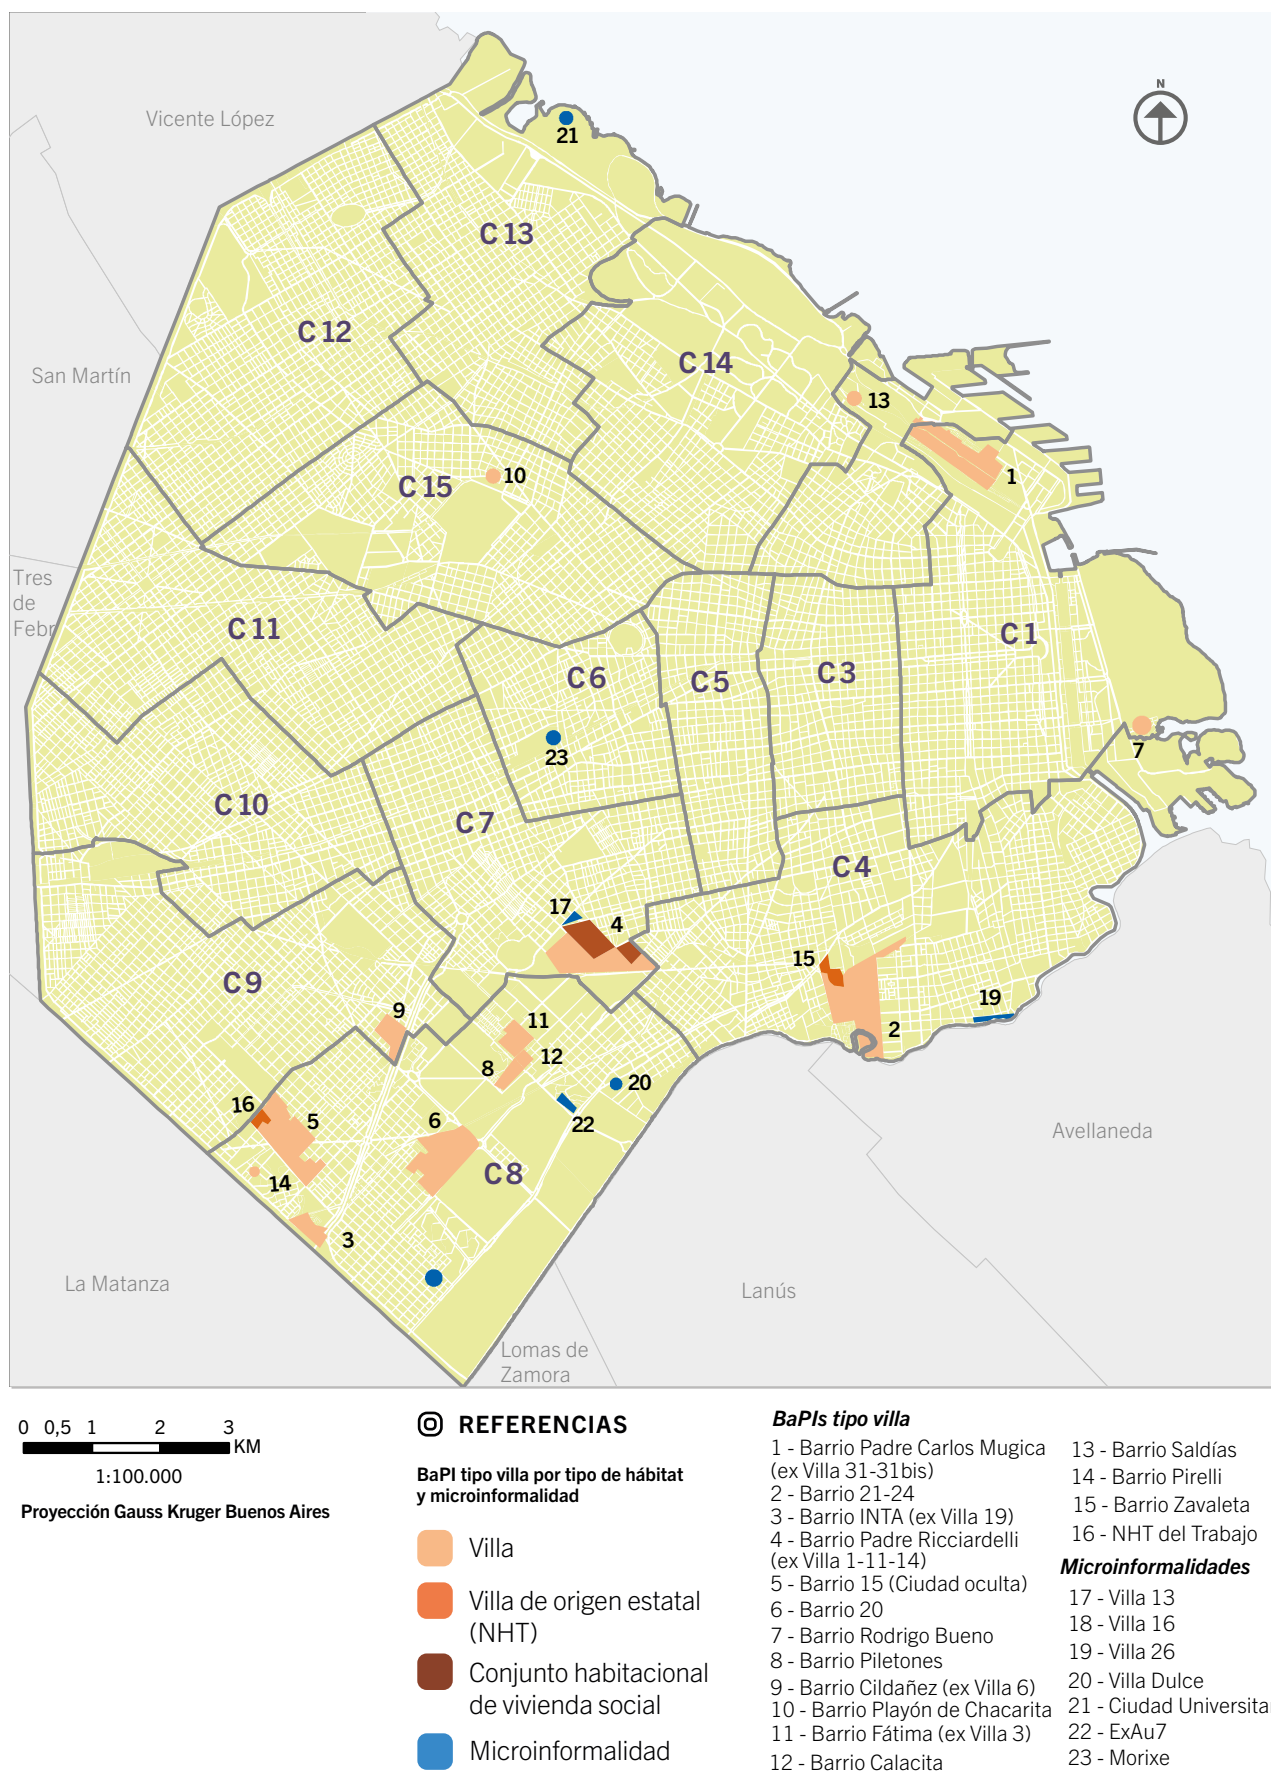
N

Vicente López

21

C 13

C 12

San Martín

C 14

13

1

C 15

10

Tres de Febr

C 11

C 1

C 6

C 5

C 3

23

7

C 10

C 7

C 4

17

4

15

C 9

19

9

11

2

12

8

20

16

5

22

6

Avellaneda

C 8

14

3

La Matanza

Lanús

Lomas de Zamora

0 0,5 1 2 3 KM

1:100.000

Proyección Gauss Kruger Buenos Aires

REFERENCIAS

BaPI tipo villa por tipo de hábitat y microinformalidad

Villa

Villa de origen estatal (NHT)

Conjunto habitacional de vivienda social

Microinformalidad

BaPIs tipo villa

1 - Barrio Padre Carlos Mugica (ex Villa 31-31bis)
2 - Barrio 21-24
3 - Barrio INTA (ex Villa 19)
4 - Barrio Padre Ricciardelli (ex Villa 1-11-14)
5 - Barrio 15 (Ciudad oculta)
6 - Barrio 20
7 - Barrio Rodrigo Bueno
8 - Barrio Piletones
9 - Barrio Cildañez (ex Villa 6)
10 - Barrio Playón de Chacarita
11 - Barrio Fátima (ex Villa 3)
12 - Barrio Calacita

13 - Barrio Saldías
14 - Barrio Pirelli
15 - Barrio Zavaleta
16 - NHT del Trabajo

Microinformalidades

17 - Villa 13
18 - Villa 16
19 - Villa 26
20 - Villa Dulce
21 - Ciudad Universita
22 - ExAu7
23 - Morixe